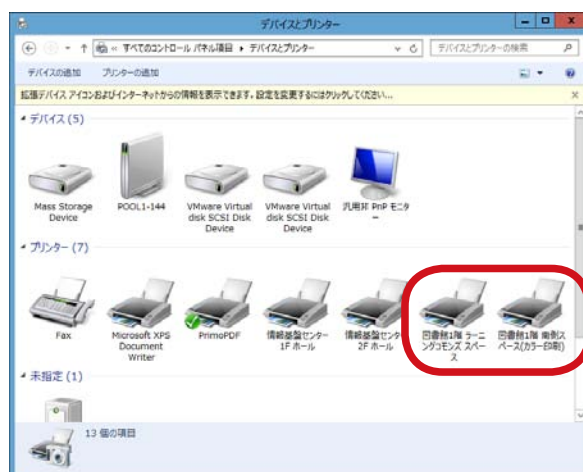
デバイスとプリンター

« すべてのコントロール パネル項目 › デバイスとプリンター

デバイスとプリンターの検索

デバイスの追加　プリンターの追加

拡張デバイス アイコンおよびインターネットからの情報を表示できます。設定を変更するにはクリックしてください...

デバイス (5)

Mass Storage Device

POOL1-144

VMware Virtual disk SCSI Disk Device

VMware Virtual disk SCSI Disk Device

汎用非 PnP モニター

プリンター (7)

Fax

Microsoft XPS Document Writer

PrimoPDF

情報基盤センター 1F ホール

情報基盤センター 2F ホール

図書館1階 ラーニングコモンズ スペース

図書館1階 南側スペース(カラー印刷)

未指定 (1)

13 個の項目